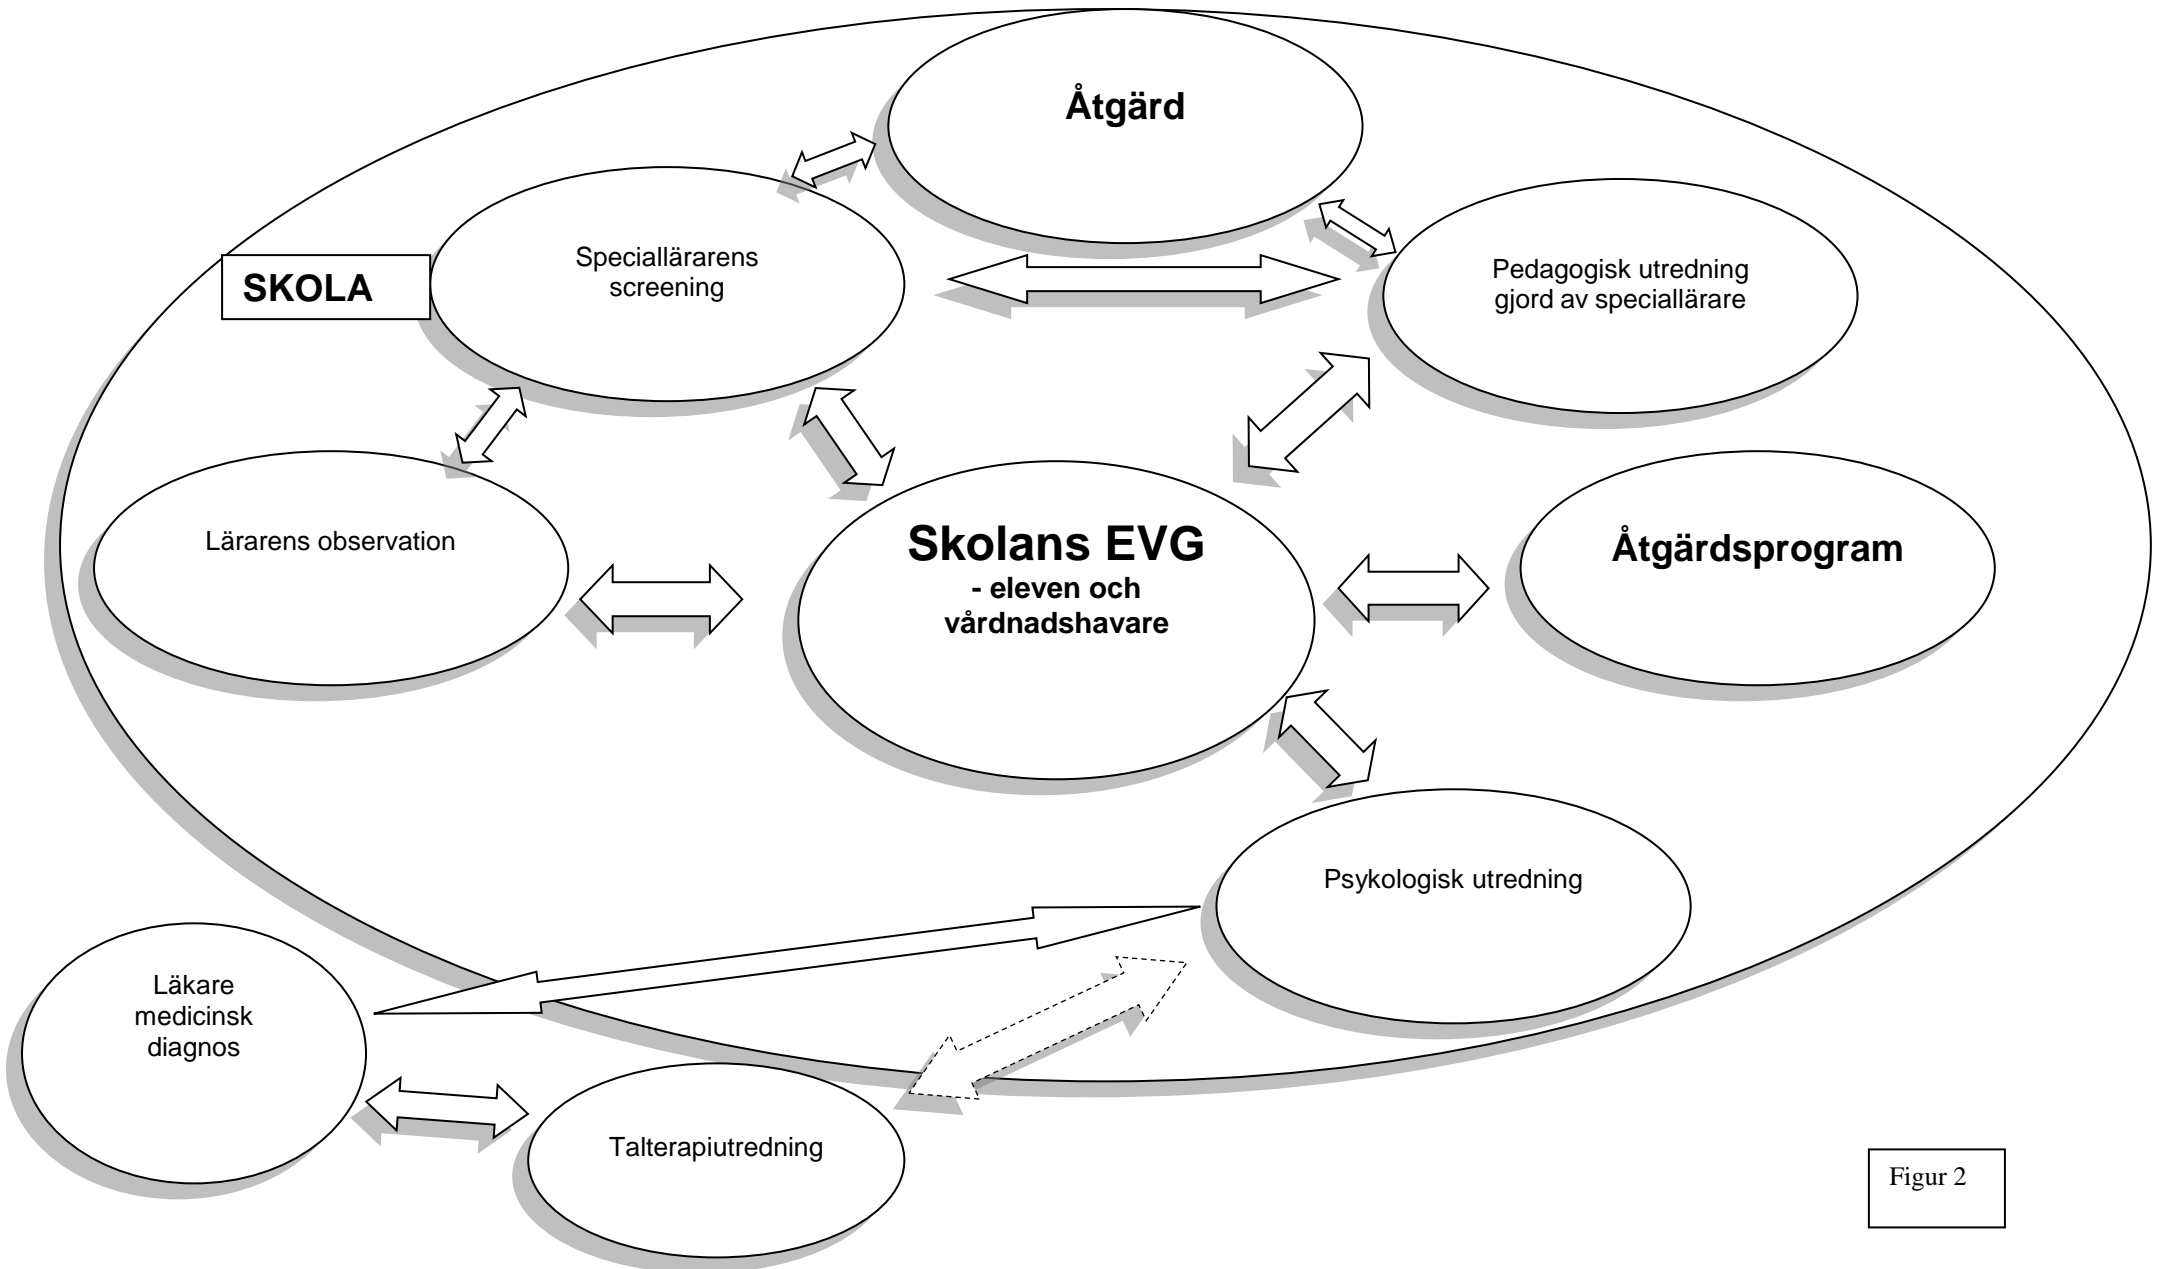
Åtgärd

SKOLA

Speciallärarens screening

Pedagogisk utredning gjord av speciallärare

Lärarens observation

Skolans EVG
- eleven och vårdnadshavare

Åtgärdsprogram

Psykologisk utredning

Läkare medicinsk diagnos

Talterapiutredning

Figur 2